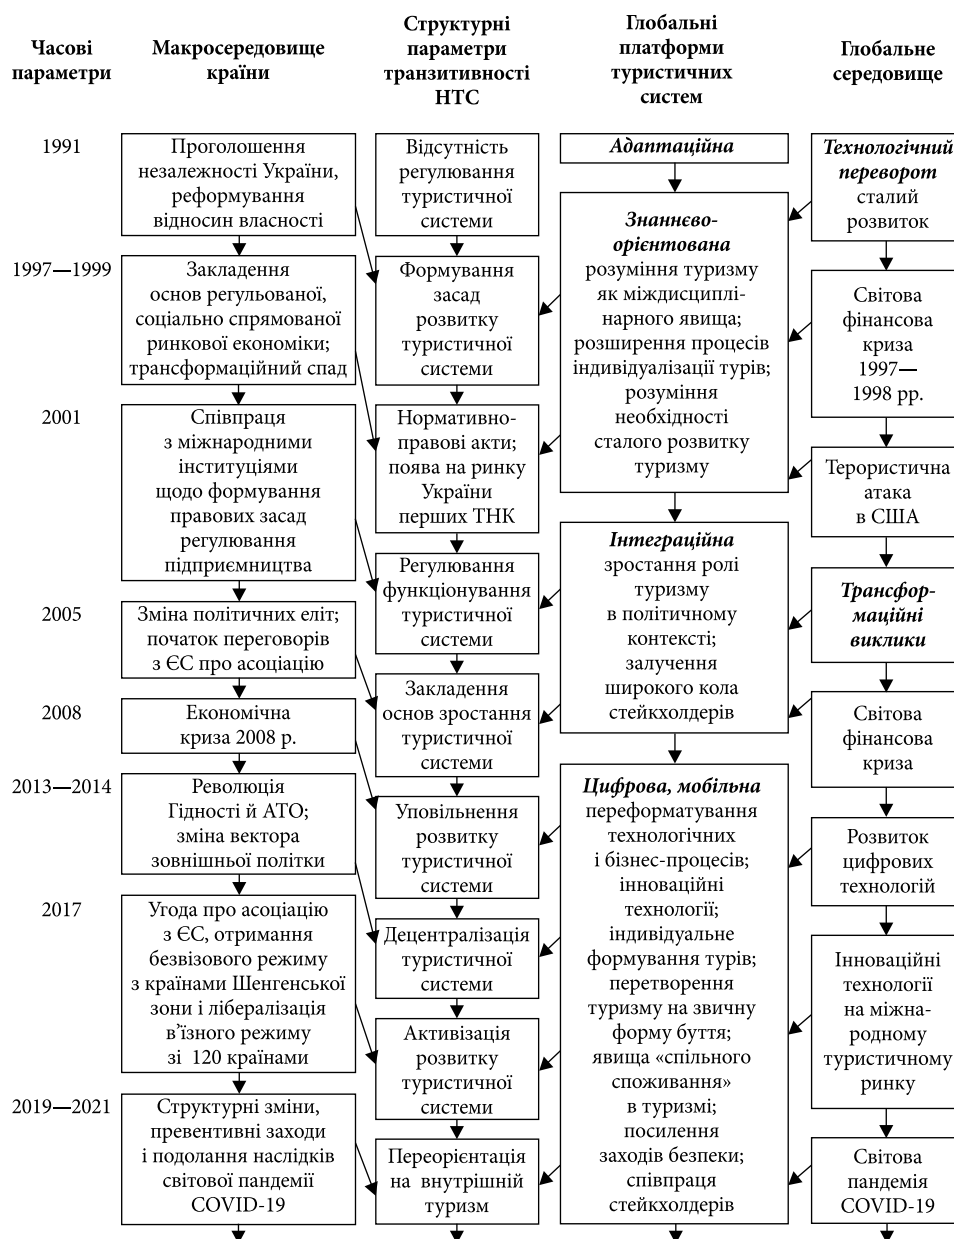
Часові параметри

Макросередовище країни

Структурні параметри транзитивності НТС

Глобальні платформи туристичних систем

Глобальне середовище

1991

Проголошення незалежності України, реформування відносин власності

Відсутність регулювання туристичної системи

*Адаптаційна*

*Технологічний переворот* сталий розвиток

1997—1999

Закладення основ регульованої, соціально спрямованої ринкової економіки; трансформаційний спад

Формування засад розвитку туристичної системи

*Знаннєво-орієнтована* розуміння туризму як міждисциплінарного явища; розширення процесів індивідуалізації турів; розуміння необхідності сталого розвитку туризму

Світова фінансова криза 1997—1998 рр.

2001

Співпраця з міжнародними інституціями щодо формування правових засад регулювання підприємництва

Нормативно-правові акти; поява на ринку України перших ТНК

Терористична атака в США

Регулювання функціонування туристичної системи

*Інтеграційна* зростання ролі туризму в політичному контексті; залучення широкого кола стейкхолдерів

2005

Зміна політичних еліт; початок переговорів з ЄС про асоціацію

*Трансформаційні виклики*

Закладення основ зростання туристичної системи

2008

Економічна криза 2008 р.

Світова фінансова криза

2013—2014

Революція Гідності й АТО; зміна вектора зовнішньої політки

Уповільнення розвитку туристичної системи

*Цифрова, мобільна* переформатування технологічних і бізнес-процесів; інноваційні технології; індивідуальне формування турів; перетворення туризму на звичну форму буття; явища «спільного споживання» в туризмі; посилення заходів безпеки; співпраця стейкхолдерів

Розвиток цифрових технологій

2017

Угода про асоціацію з ЄС, отримання безвізового режиму з країнами Шенгенської зони і лібералізація в’їзного режиму зі 120 країнами

Децентралізація туристичної системи

Інноваційні технології на міжнародному туристичному ринку

Активізація розвитку туристичної системи

2019—2021

Структурні зміни, превентивні заходи і подолання наслідків світової пандемії COVID-19

Переорієнтація на внутрішній туризм

Світова пандемія COVID-19